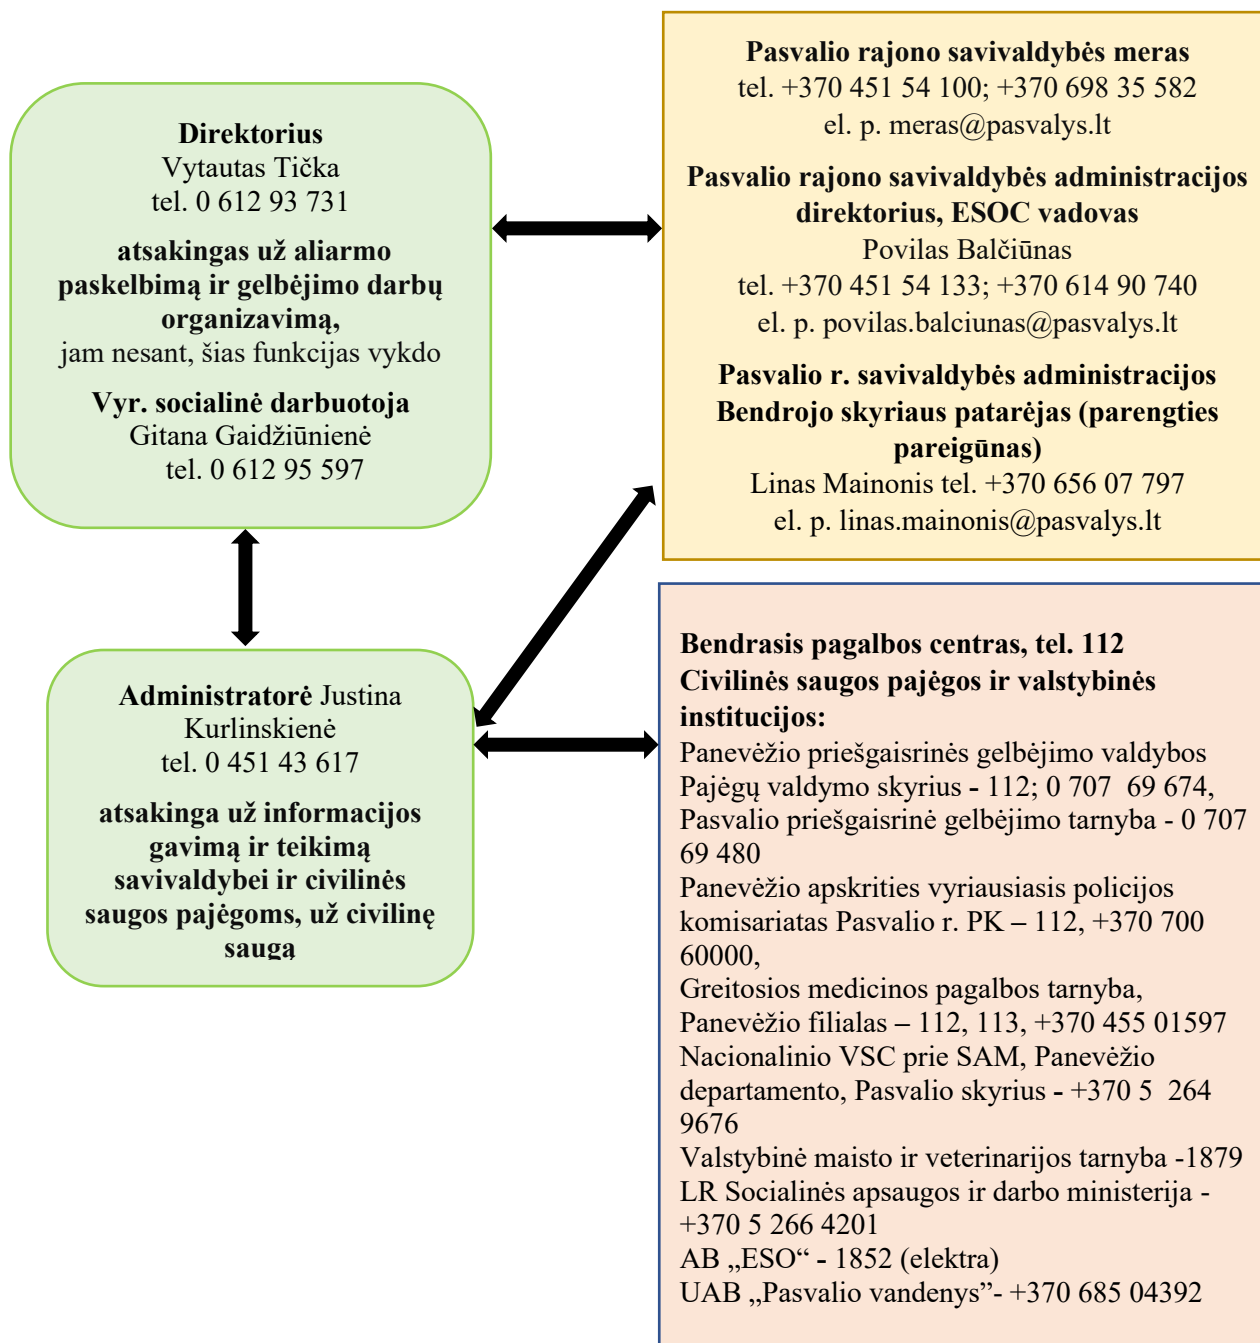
Direktorius
Vytautas Tička
tel. 0 612 93 731

atsakingas už aliarmo paskelbimą ir gelbėjimo darbų organizavimą,
jam nesant, šias funkcijas vykdo

Vyr. socialinė darbuotoja
Gitana Gaidžiūnienė
tel. 0 612 95 597

Pasvalio rajono savivaldybės meras
tel. +370 451 54 100; +370 698 35 582
el. p. meras@pasvalys.lt

Pasvalio rajono savivaldybės administracijos direktorius, ESOC vadovas
Povilas Balčiūnas
tel. +370 451 54 133; +370 614 90 740
el. p. povilas.balciunas@pasvalys.lt

Pasvalio r. savivaldybės administracijos Bendrojo skyriaus patarėjas (parengties pareigūnas)
Linas Mainonis tel. +370 656 07 797
el. p. linas.mainonis@pasvalys.lt

Administratorė Justina Kurlinskienė
tel. 0 451 43 617

atsakinga už informacijos gavimą ir teikimą savivaldybei ir civilinės saugos pajėgoms, už civilinę saugą

Bendrasis pagalbos centras, tel. 112
Civilinės saugos pajėgos ir valstybinės institucijos:
Panevėžio priešgaisrinės gelbėjimo valdybos Pajėgų valdymo skyrius - 112; 0 707 69 674,
Pasvalio priešgaisrinė gelbėjimo tarnyba - 0 707 69 480
Panevėžio apskrities vyriausiasis policijos komisariatas Pasvalio r. PK – 112, +370 700 60000,
Greitosios medicinos pagalbos tarnyba, Panevėžio filialas – 112, 113, +370 455 01597
Nacionalinio VSC prie SAM, Panevėžio departamento, Pasvalio skyrius - +370 5 264 9676
Valstybinė maisto ir veterinarijos tarnyba -1879
LR Socialinės apsaugos ir darbo ministerija - +370 5 266 4201
AB „ESO“ - 1852 (elektra)
UAB „Pasvalio vandenys”- +370 685 04392